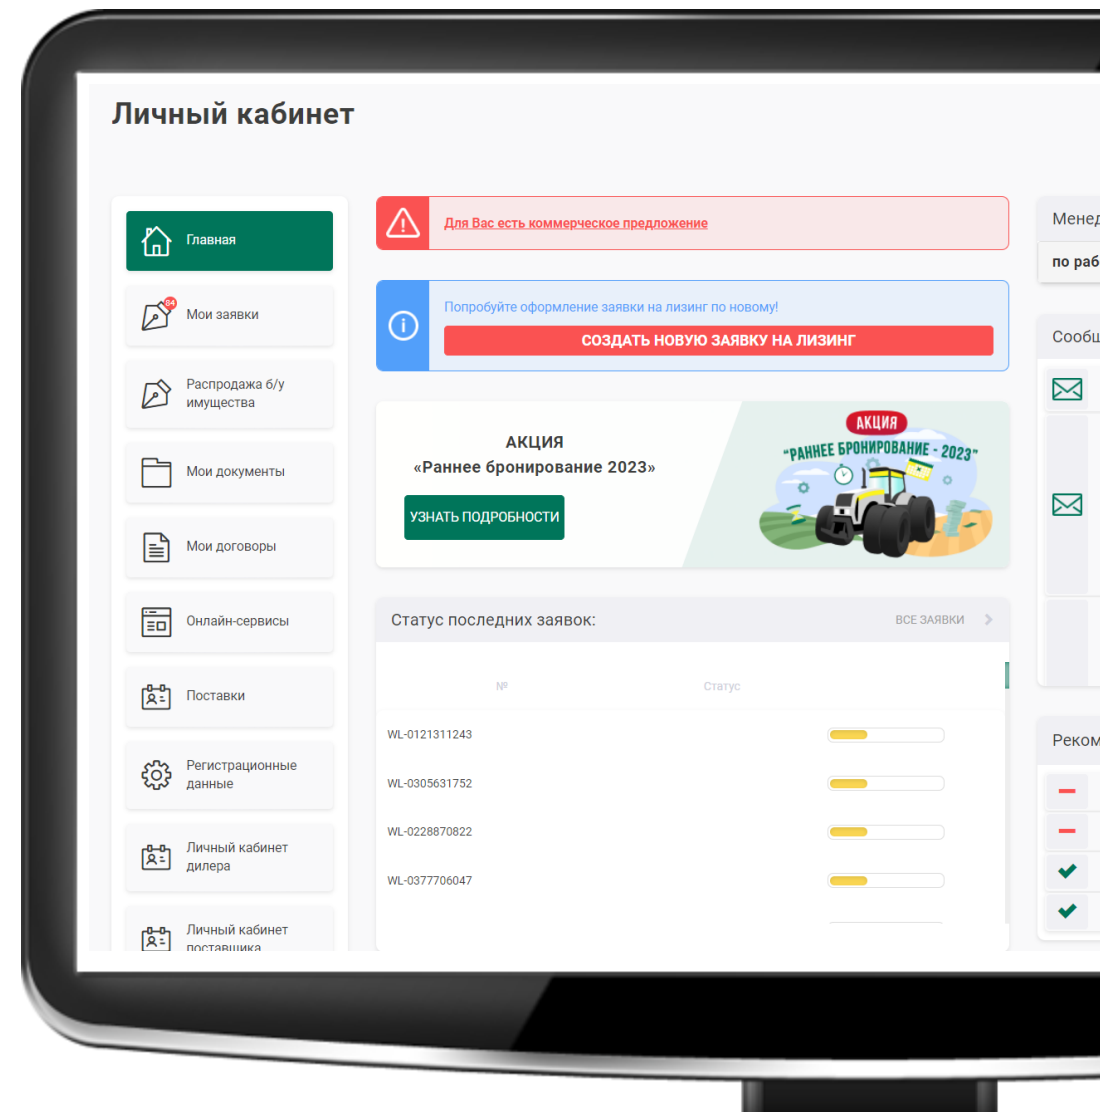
Личный кабинет

Главная

64
Мои заявки

Распродажа б/у имущества

Мои документы

Мои договоры

Онлайн-сервисы

Поставки

Регистрационные данные

Личный кабинет дилера

Личный кабинет поставщика

Для Вас есть коммерческое предложение

Попробуйте оформление заявки на лизинг по новому!

СОЗДАТЬ НОВУЮ ЗАЯВКУ НА ЛИЗИНГ

АКЦИЯ
«Раннее бронирование 2023»

УЗНАТЬ ПОДРОБНОСТИ

АКЦИЯ
"РАННЕЕ БРОНИРОВАНИЕ - 2023"

Статус последних заявок:

ВСЕ ЗАЯВКИ

| № | Статус |
|---|---|
| WL-0121311243 | |
| WL-0305631752 | |
| WL-0228870822 | |
| WL-0377706047 | |

Менед
по раб

Сообщ

Реком